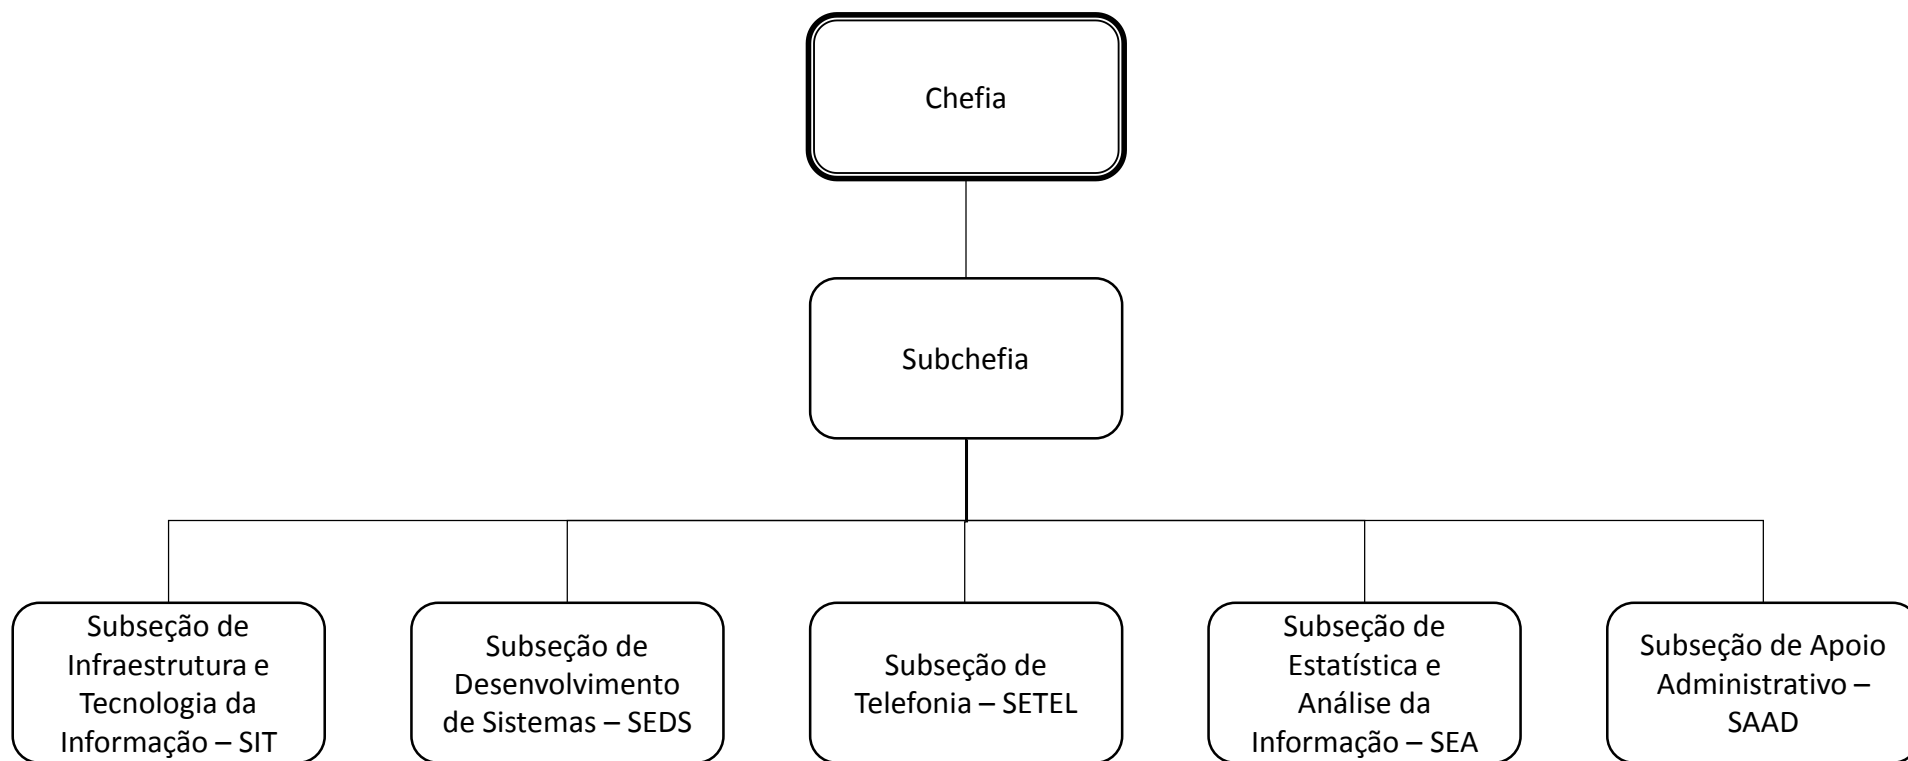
Chefia

Subchefia

Subseção de Infraestrutura e Tecnologia da Informação – SIT

Subseção de Desenvolvimento de Sistemas – SEDS

Subseção de Telefonia – SETEL

Subseção de Estatística e Análise da Informação – SEA

Subseção de Apoio Administrativo – SAAD